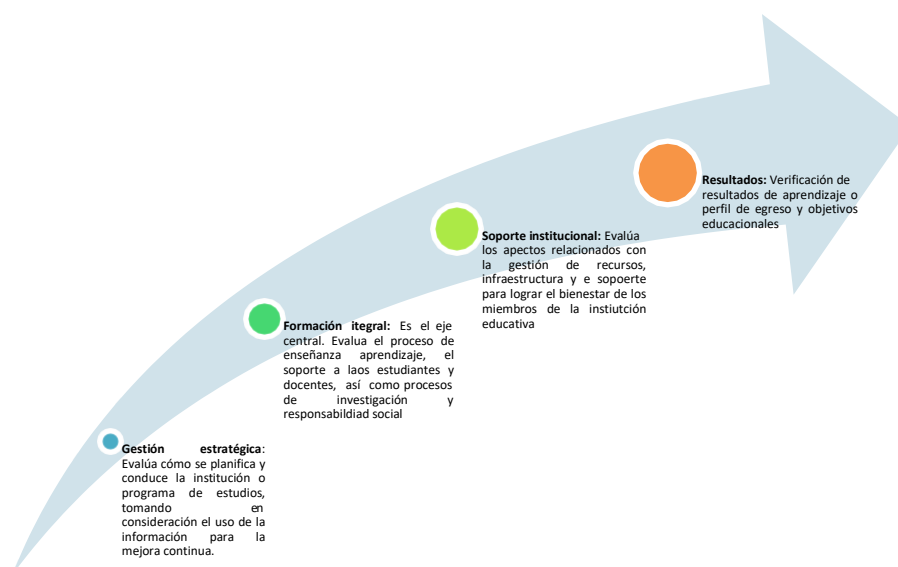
**Resultados:** Verificación de resultados de aprendizaje o perfil de egreso y objetivos educacionales

**Soporte institucional:** Evalúa los apectos relacionados con la gestión de recursos, infraestructura y e sopoerte para lograr el bienestar de los miembros de la instiutción educativa

**Formación itegral:** Es el eje central. Evalua el proceso de enseñanza aprendizaje, el soporte a laos estudiantes y docentes, así como procesos de investigación y responsabildiad social

**Gestión estratégica**: Evalúa cómo se planifica y conduce la institución o programa de estudios, tomando en consideración el uso de la información para la mejora continua.